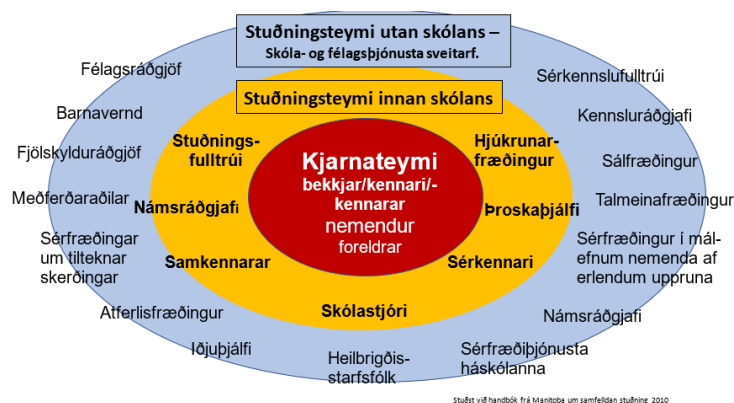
Stuðningsteymi utan skólans –
Skóla- og félagsþjónusta sveitarf.

Stuðningsteymi innan skólans

Kjarnateymi
bekkjar/kennari/-kennarar
nemendur
foreldrar

Stuðnings-fulltrúi

Hjúkrunar-fræðingur

Námsráðgjafi

Þroskaþjálfi

Samkennarar

Sérkennari

Skólastjóri

Félagsráðgjöf

Barnavernd

Fjölskylduráðgjöf

Meðferðaraðilar

Sérfræðingar um tilteknar skerðingar

Atferlisfræðingur

Iðjuþjálfi

Heilbrigðis-starfsfólk

Sérfræðiþjónusta háskólanna

Námsráðgjafi

Sérfræðingur í málefnum nemenda af erlendum uppruna

Talmeinafræðingur

Sálfræðingur

Kennsluráðgjafi

Sérkennslufulltrúi

Stuðst við handbók frá Manitoba um samfelldan stuðning 2010